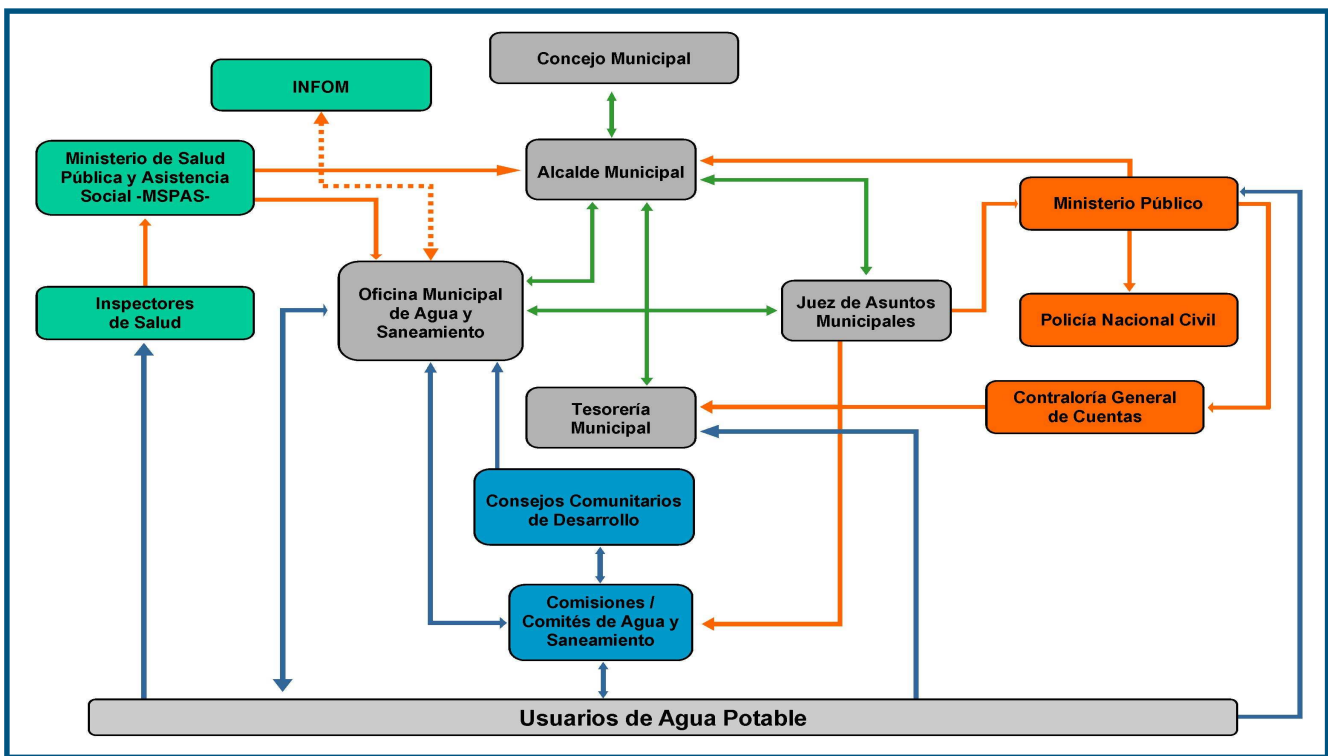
Concejo Municipal

INFOM

Ministerio de Salud Pública y Asistencia Social -MSPAS-

Alcalde Municipal

Ministerio Público

Inspectores de Salud

Oficina Municipal de Agua y Saneamiento

Juez de Asuntos Municipales

Policía Nacional Civil

Tesorería Municipal

Contraloría General de Cuentas

Consejos Comunitarios de Desarrollo

Comisiones / Comités de Agua y Saneamiento

Usuarios de Agua Potable